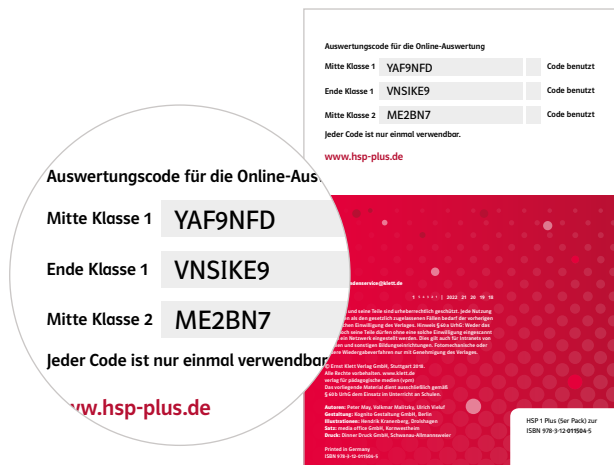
Auswertungscode für die Online-Auswertung

Mitte Klasse 1 YAF9NFD Code benutzt

Ende Klasse 1 VNSIKE9 Code benutzt

Mitte Klasse 2 ME2BN7 Code benutzt

Jeder Code ist nur einmal verwendbar.

www.hsp-plus.de

Auswertungscode für die Online-Aus

Mitte Klasse 1 YAF9NFD

Ende Klasse 1 VNSIKE9

Mitte Klasse 2 ME2BN7

Jeder Code ist nur einmal verwendbar

www.hsp-plus.de

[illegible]

© Ernst Klett Verlag GmbH, Stuttgart 2018. Alle Rechte vorbehalten. www.klett.de

Autoren: Peter May, Volkmar Malitzky, Ulrich Vieluf
Gestaltung: Kognito Gestaltung GmbH, Berlin
Illustrationen: Hendrik Kranenberg, Drolshagen
Satz: media office GmbH, Kornwestheim
Druck: Dinner Druck GmbH, Schwanau-Allmannsweier

Printed in Germany
ISBN 978-3-12-011504-5

HSP 1 Plus (5er Pack) zur ISBN 978-3-12-011504-5